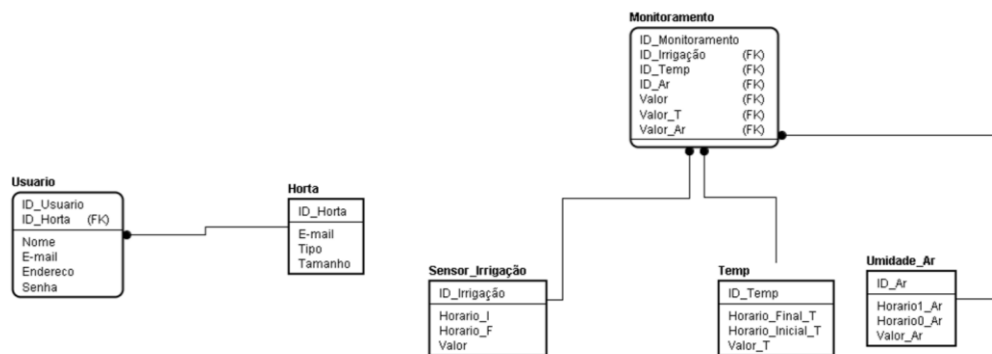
Monitoramento
ID_Monitoramento
ID_Irrigação (FK)
ID_Temp (FK)
ID_Ar (FK)
Valor (FK)
Valor_T (FK)
Valor_Ar (FK)

Usuario
ID_Usuario
ID_Horta (FK)
Nome
E-mail
Endereco
Senha

Horta
ID_Horta
E-mail
Tipo
Tamanho

Sensor_Irrigação
ID_Irrigação
Horario_I
Horario_F
Valor

Temp
ID_Temp
Horario_Final_T
Horario_Inicial_T
Valor_T

Umidade_Ar
ID_Ar
Horario1_Ar
Horario0_Ar
Valor_Ar